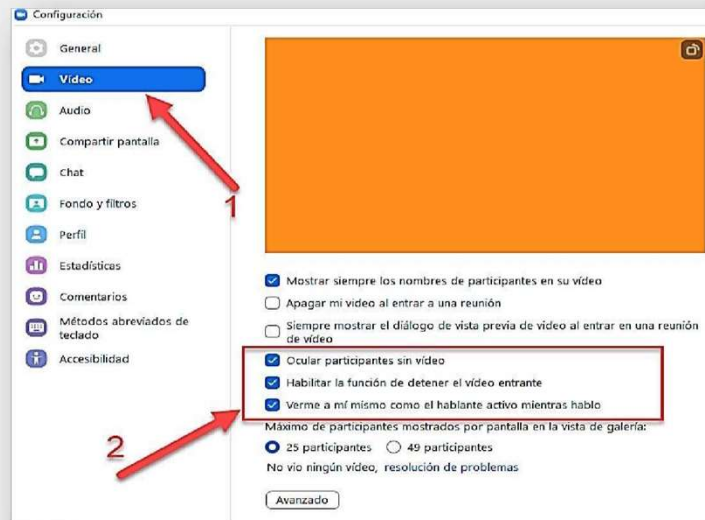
Configuración

General
Vídeo
Audio
Compartir pantalla
Chat
Fondo y filtros
Perfil
Estadísticas
Comentarios
Métodos abreviados de teclado
Accesibilidad

1

Mostrar siempre los nombres de participantes en su vídeo
Apagar mi vídeo al entrar a una reunión
Siempre mostrar el diálogo de vista previa de video al entrar en una reunión de vídeo
Ocular participantes sin vídeo
Habilitar la función de detener el vídeo entrante
Verme a mí mismo como el hablante activo mientras hablo

2

Máximo de participantes mostrados por pantalla en la vista de galería:
25 participantes
49 participantes
No vio ningún vídeo, resolución de problemas

Avanzado